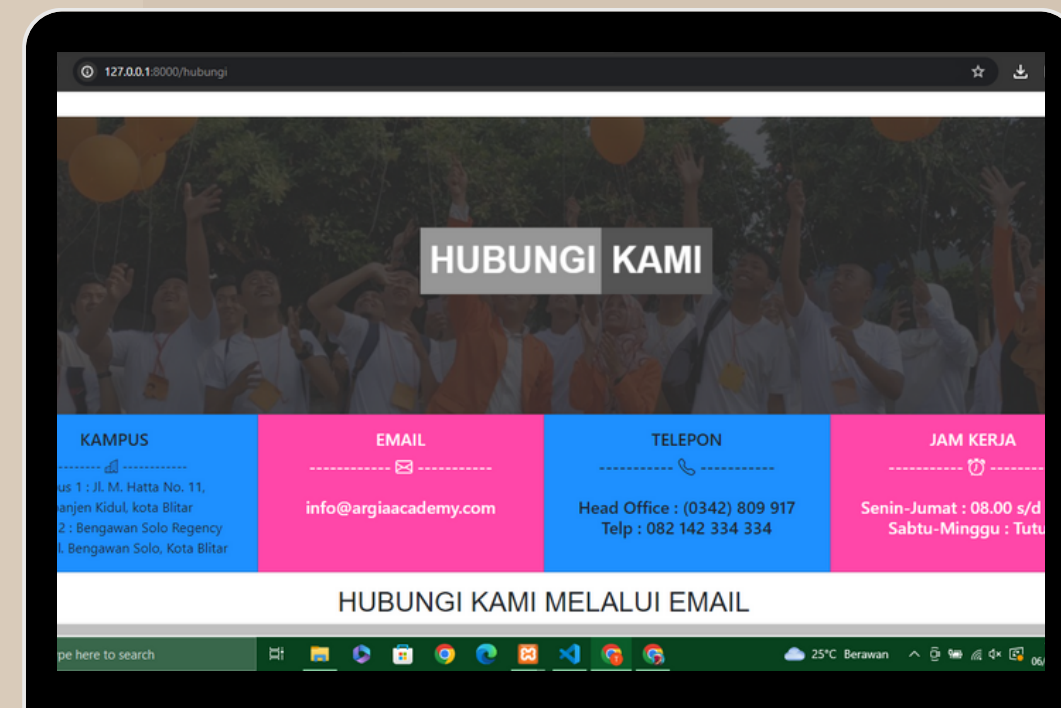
127.0.0.1:8000/hubungi

HUBUNGI KAMI

KAMPUS
us 1 : Jl. M. Hatta No. 11, panjen Kidul, kota Blitar
2 : Bengawan Solo Regency l. Bengawan Solo, Kota Blitar

EMAIL
info@argiaacademy.com

TELEPON
Head Office : (0342) 809 917
Telp : 082 142 334 334

JAM KERJA
Senin-Jumat : 08.00 s/d
Sabtu-Minggu : Tutu

HUBUNGI KAMI MELALUI EMAIL

pe here to search

25°C Berawan

06/